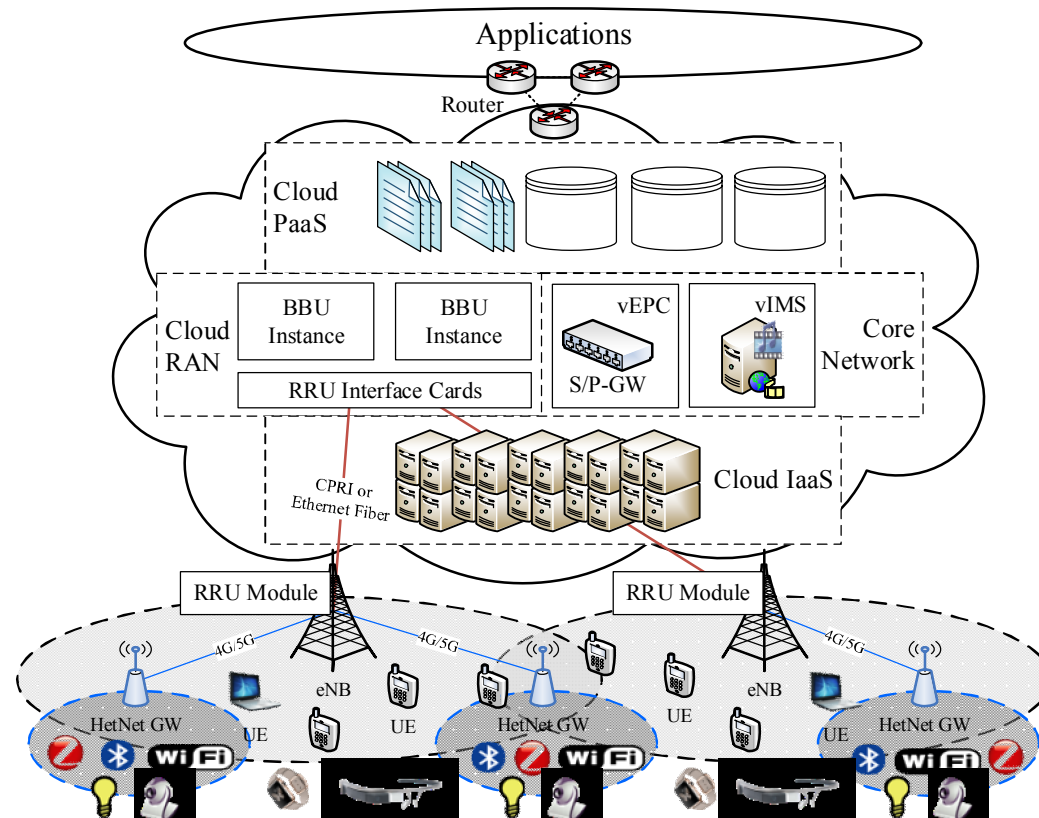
Applications

Router

Cloud PaaS

Cloud RAN

BBU Instance

BBU Instance

RRU Interface Cards

vEPC

S/P-GW

vIMS

Core Network

CPRI or Ethernet Fiber

Cloud IaaS

RRU Module

RRU Module

4G/5G

4G/5G

4G/5G

eNB

eNB

UE

UE

UE

UE

HetNet GW

HetNet GW

HetNet GW

Wi Fi

Wi Fi

Wi Fi